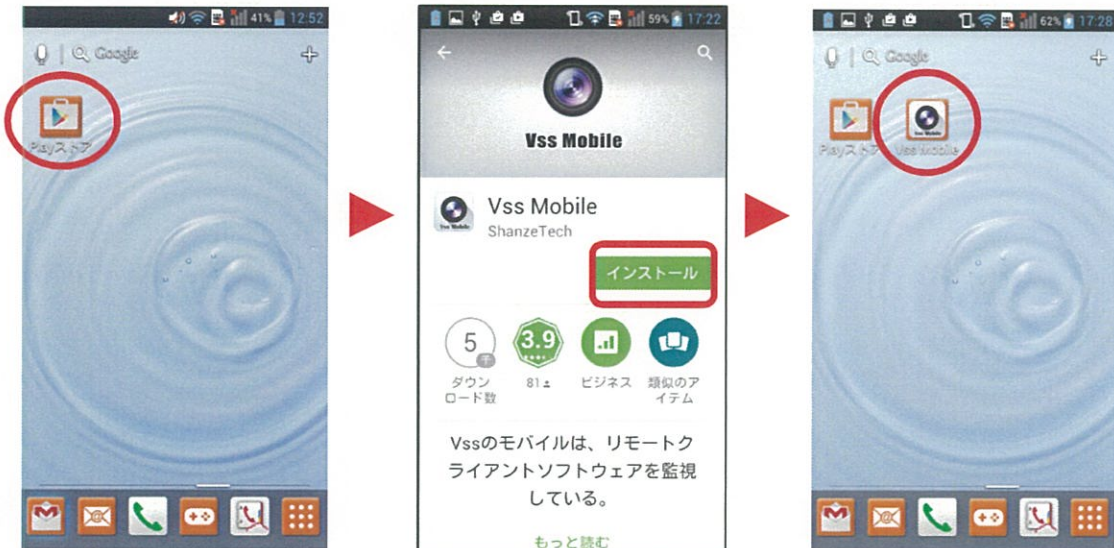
41% 12:52

Google

Playストア

59% 17:22

Vss Mobile

Vss Mobile
ShanzeTech

インストール

5 千
ダウンロード数

3.9
81

ビジネス

類似のアイテム

Vssのモバイルは、リモートクライアントソフトウェアを監視している。

もっと読む

62% 17:28

Google

Playストア

Vss Mobile